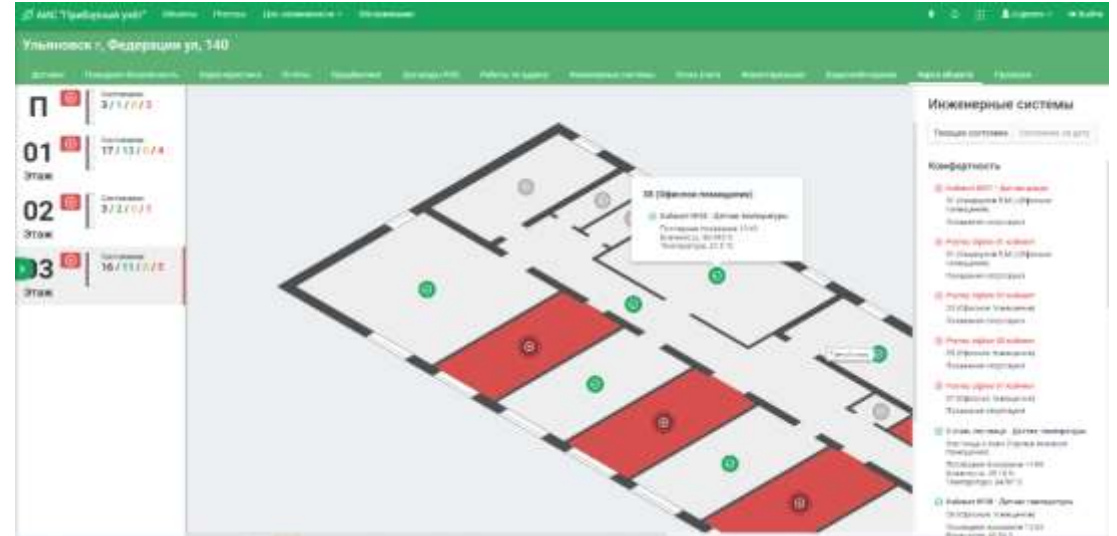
АИС "Приборный учёт" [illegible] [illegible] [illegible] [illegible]

Ульяновск г., Федерации ул. 140

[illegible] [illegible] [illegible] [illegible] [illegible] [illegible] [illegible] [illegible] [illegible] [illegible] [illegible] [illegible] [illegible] Карта объекта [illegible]

П
Состояние
3 / 1 / 0 / 2

01
Этаж
Состояние
17 / 13 / 0 / 4

02
Этаж
Состояние
3 / 2 / 0 / 1

03
Этаж
Состояние
16 / 11 / 0 / 5

35 (Офисное помещение)
Кабинет №35 - Датчик температуры
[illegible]
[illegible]
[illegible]

Инженерные системы

Текущее состояние | Состояние за дату

Комфортность

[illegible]
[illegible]
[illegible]